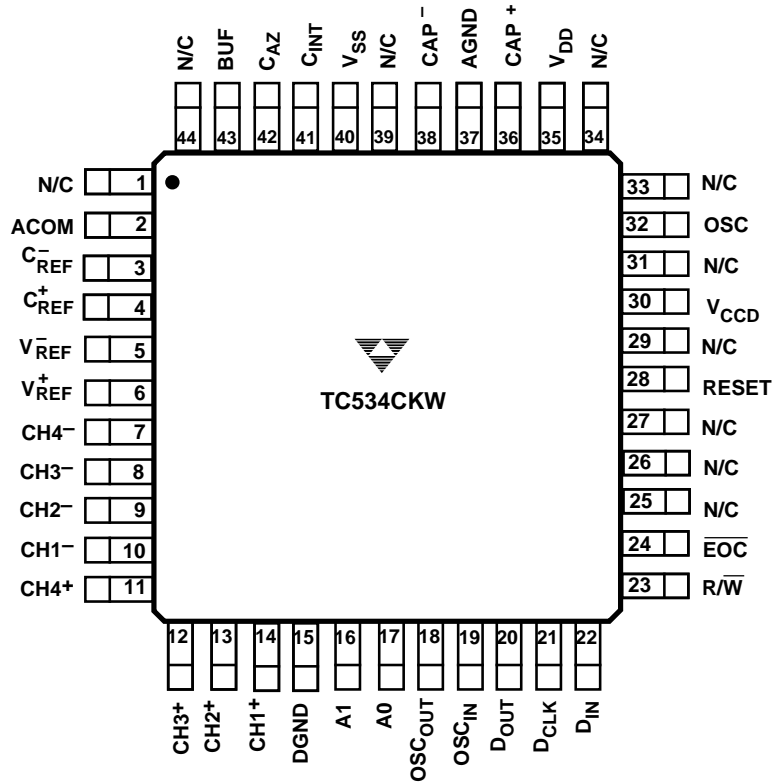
N/C 44
BUF 43
$C_{AZ}$ 42
$C_{INT}$ 41
$V_{SS}$ 40
N/C 39
CAP$^-$ 38
AGND 37
CAP$^+$ 36
$V_{DD}$ 35
N/C 34

N/C 1
ACOM 2
$C_{REF}^-$ 3
$C_{REF}^+$ 4
$V_{REF}^-$ 5
$V_{REF}^+$ 6
CH4$^-$ 7
CH3$^-$ 8
CH2$^-$ 9
CH1$^-$ 10
CH4$^+$ 11

TC534CKW

33 N/C
32 OSC
31 N/C
30 $V_{CCD}$
29 N/C
28 RESET
27 N/C
26 N/C
25 N/C
24 $\overline{EOC}$
23 R/$\overline{W}$

12 CH3$^+$
13 CH2$^+$
14 CH1$^+$
15 DGND
16 A1
17 A0
18 $OSC_{OUT}$
19 $OSC_{IN}$
20 $D_{OUT}$
21 $D_{CLK}$
22 $D_{IN}$